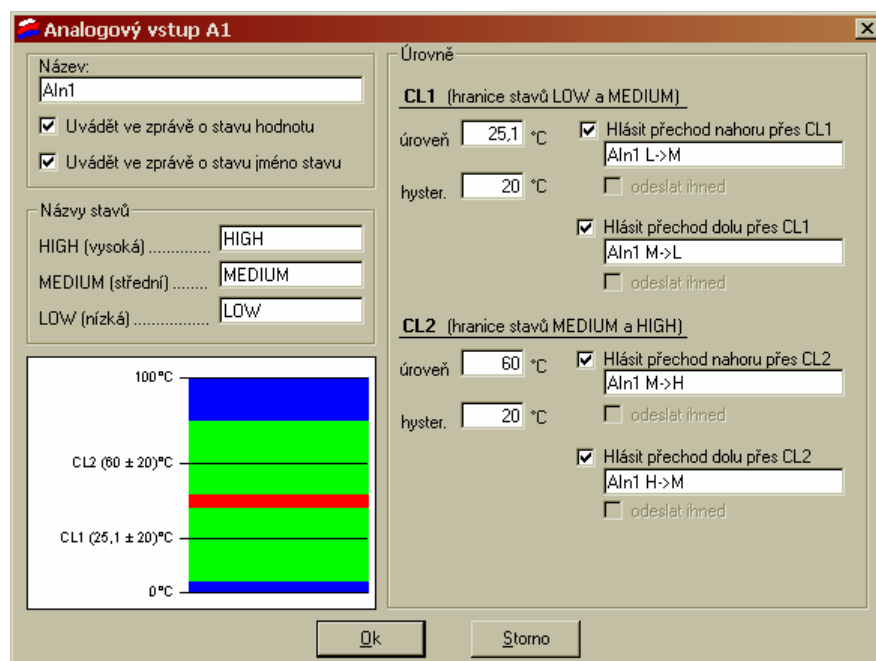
Analogový vstup A1

Název:
AIn1

Uvádět ve zprávě o stavu hodnotu

Uvádět ve zprávě o stavu jméno stavu

Názvy stavů

HIGH (vysoká) ............ HIGH

MEDIUM (střední) ........ MEDIUM

LOW (nízká) ................ LOW

100°C

CL2 (60 ± 20)°C

CL1 (25,1 ± 20)°C

0°C

Úrovně

CL1 (hranice stavů LOW a MEDIUM)

úroveň 25,1 °C

hyster. 20 °C

Hlásit přechod nahoru přes CL1

AIn1 L->M

odeslat ihned

Hlásit přechod dolu přes CL1

AIn1 M->L

odeslat ihned

CL2 (hranice stavů MEDIUM a HIGH)

úroveň 60 °C

hyster. 20 °C

Hlásit přechod nahoru přes CL2

AIn1 M->H

odeslat ihned

Hlásit přechod dolu přes CL2

AIn1 H->M

odeslat ihned

Ok

Storno